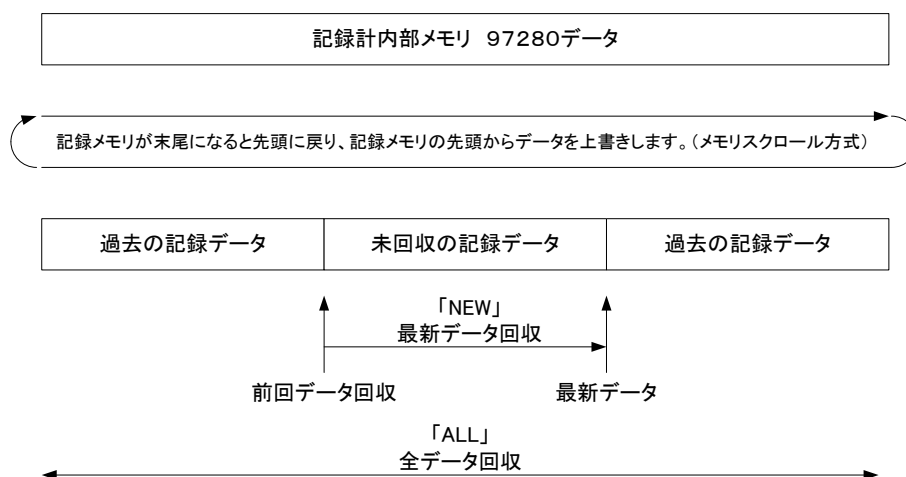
記録計内部メモリ　97280データ

記録メモリが末尾になると先頭に戻り、記録メモリの先頭からデータを上書きします。（メモリスクロール方式）

| 過去の記録データ | 未回収の記録データ | 過去の記録データ |
|---|---|---|

「NEW」
最新データ回収

前回データ回収

最新データ

「ALL」
全データ回収